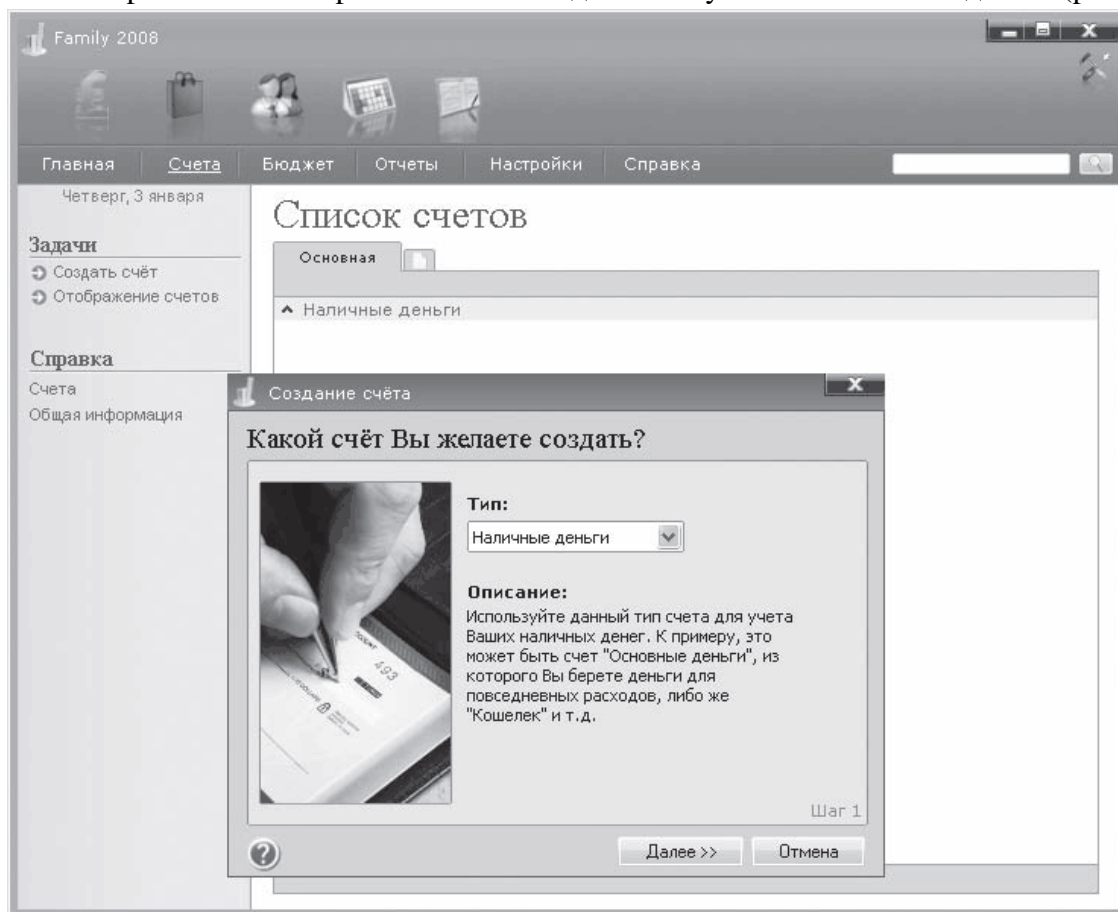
Family 2008

Главная | Счета | Бюджет | Отчеты | Настройки | Справка

Четверг, 3 января

Задачи
Создать счёт
Отображение счетов

Справка
Счета
Общая информация

Список счетов

Основная

Наличные деньги

Создание счёта

Какой счёт Вы желаете создать?

Тип:
Наличные деньги

Описание:
Используйте данный тип счета для учета Ваших наличных денег. К примеру, это может быть счет "Основные деньги", из которого Вы берете деньги для повседневных расходов, либо же "Кошелек" и т.д.

Шаг 1

Далее >> | Отмена